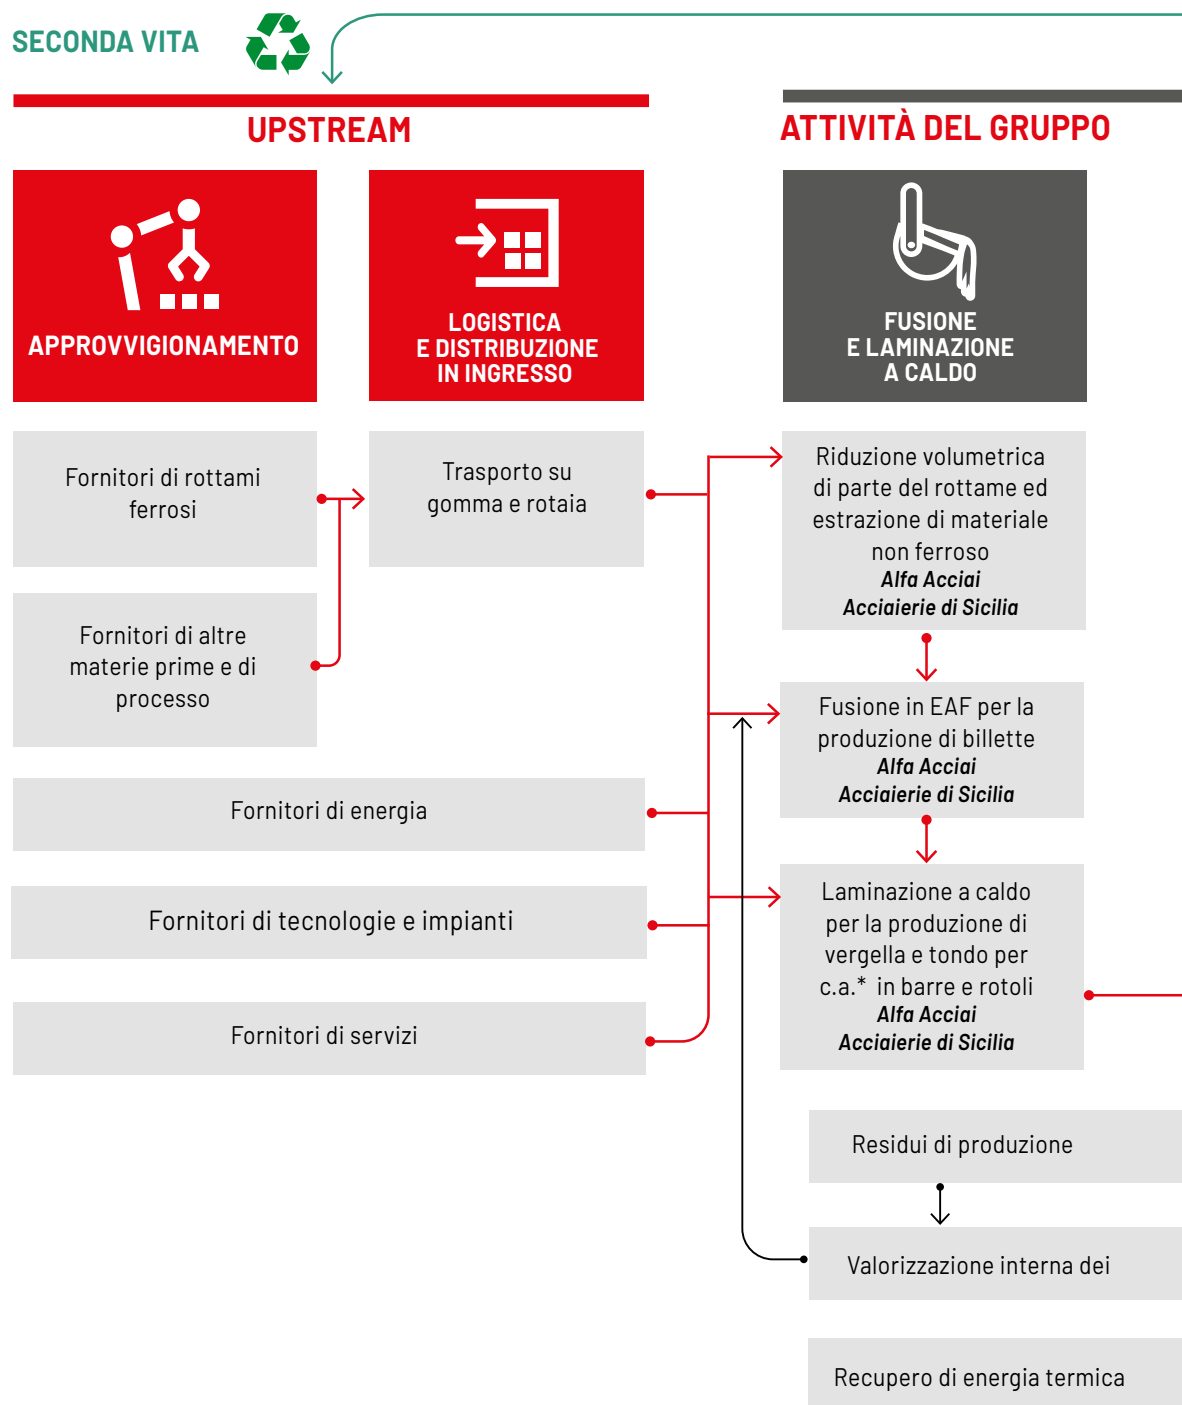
SECONDA VITA

UPSTREAM

ATTIVITÀ DEL GRUPPO

APPROVVIGIONAMENTO

LOGISTICA E DISTRIBUZIONE IN INGRESSO

FUSIONE E LAMINAZIONE A CALDO

Fornitori di rottami ferrosi

Fornitori di altre materie prime e di processo

Trasporto su gomma e rotaia

Riduzione volumetrica di parte del rottame ed estrazione di materiale non ferroso
*Alfa Acciai*
*Acciaierie di Sicilia*

Fusione in EAF per la produzione di billette
*Alfa Acciai*
*Acciaierie di Sicilia*

Fornitori di energia

Fornitori di tecnologie e impianti

Laminazione a caldo per la produzione di vergella e tondo per c.a.* in barre e rotoli
*Alfa Acciai*
*Acciaierie di Sicilia*

Fornitori di servizi

Residui di produzione

Valorizzazione interna dei

Recupero di energia termica